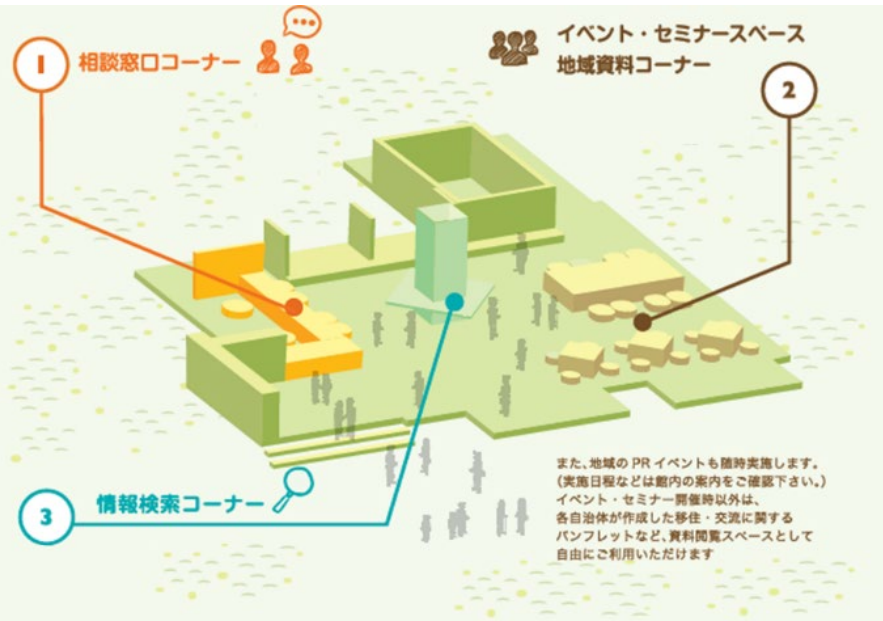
1 相談窓口コーナー

イベント・セミナースペース
地域資料コーナー

2

3 情報検索コーナー

また、地域のPRイベントも随時実施します。
(実施日程などは館内の案内をご確認下さい。)
イベント・セミナー開催時以外は、
各自治体が作成した移住・交流に関する
パンフレットなど、資料閲覧スペースとして
自由にご利用いただけます